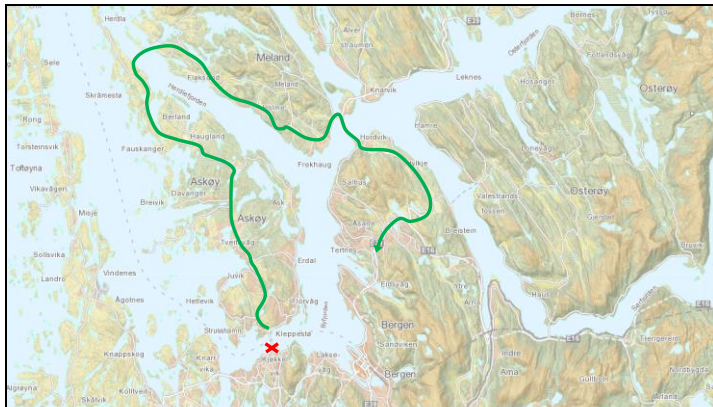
Herdla
Alver
Meland
Seie
Skråmesta
Frekhaug
Flaksand
Meland
Knarvik
Leknes
Hosanger
Osterøy
Rong
Berland
Haugland
Hordvik
Hamre
Torsteinsvik
Fauskanger
Frekhaug
Tofteyna
Askøy
Salhus
Osterøy
Vikavågen
Davanger
Breivik
Valestrand
Askøy
Ask
Mjøs
Tveitevåg
Tertnes
Breistein
Sollsvika
Erdal
Landro
Vindenes
Juvik
Eidsvåg
Ågotnes
Hetlevik
Florvåg
Strusshamn
Kleppestø
Bergen
Knappskog
Knarvik
Kjerrgarden
Lakse
Sandviken
Ama
Haus
Kollsvik
Skålvik
Bergen
Algrøyna
E16
E39